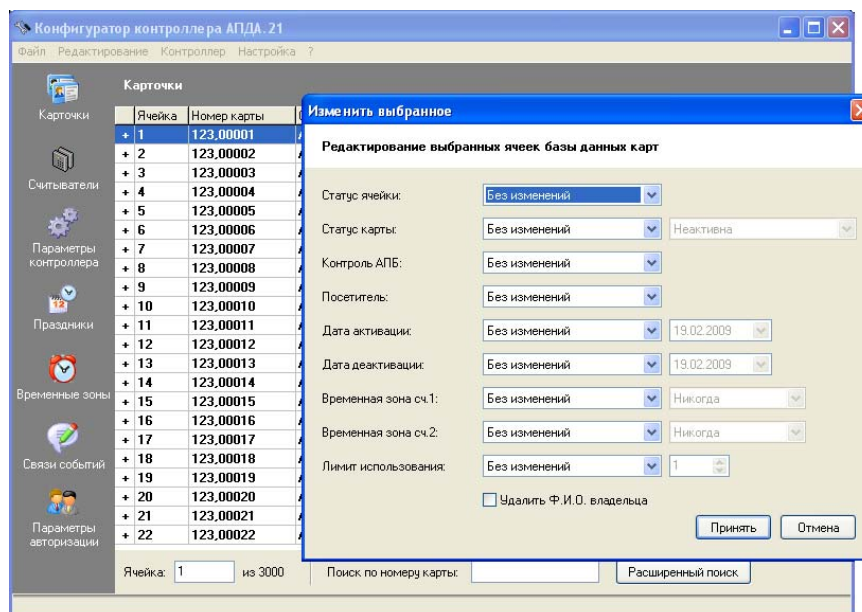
Конфигуратор контроллера АПДА. 21

Файл Редактирование Контроллер Настройка ?

Карточки

Карточки

Считыватели

Параметры контроллера

Праздники

Временные зоны

Связи событий

Параметры авторизации

| | Ячейка | Номер карты |
|---|---|---|
| + | 1 | 123,00001 |
| + | 2 | 123,00002 |
| + | 3 | 123,00003 |
| + | 4 | 123,00004 |
| + | 5 | 123,00005 |
| + | 6 | 123,00006 |
| + | 7 | 123,00007 |
| + | 8 | 123,00008 |
| + | 9 | 123,00009 |
| + | 10 | 123,00010 |
| + | 11 | 123,00011 |
| + | 12 | 123,00012 |
| + | 13 | 123,00013 |
| + | 14 | 123,00014 |
| + | 15 | 123,00015 |
| + | 16 | 123,00016 |
| + | 17 | 123,00017 |
| + | 18 | 123,00018 |
| + | 19 | 123,00019 |
| + | 20 | 123,00020 |
| + | 21 | 123,00021 |
| + | 22 | 123,00022 |

Ячейка: 1 из 3000

Поиск по номеру карты:

Расширенный поиск

Изменить выбранное

Редактирование выбранных ячеек базы данных карт

Статус ячейки: Без изменений

Статус карты: Без изменений Неактивна

Контроль АПБ: Без изменений

Посетитель: Без изменений

Дата активации: Без изменений 19.02.2009

Дата деактивации: Без изменений 19.02.2009

Временная зона сч.1: Без изменений Никогда

Временная зона сч.2: Без изменений Никогда

Лимит использования: Без изменений 1

Удалить Ф.И.О. владельца

Принять

Отмена